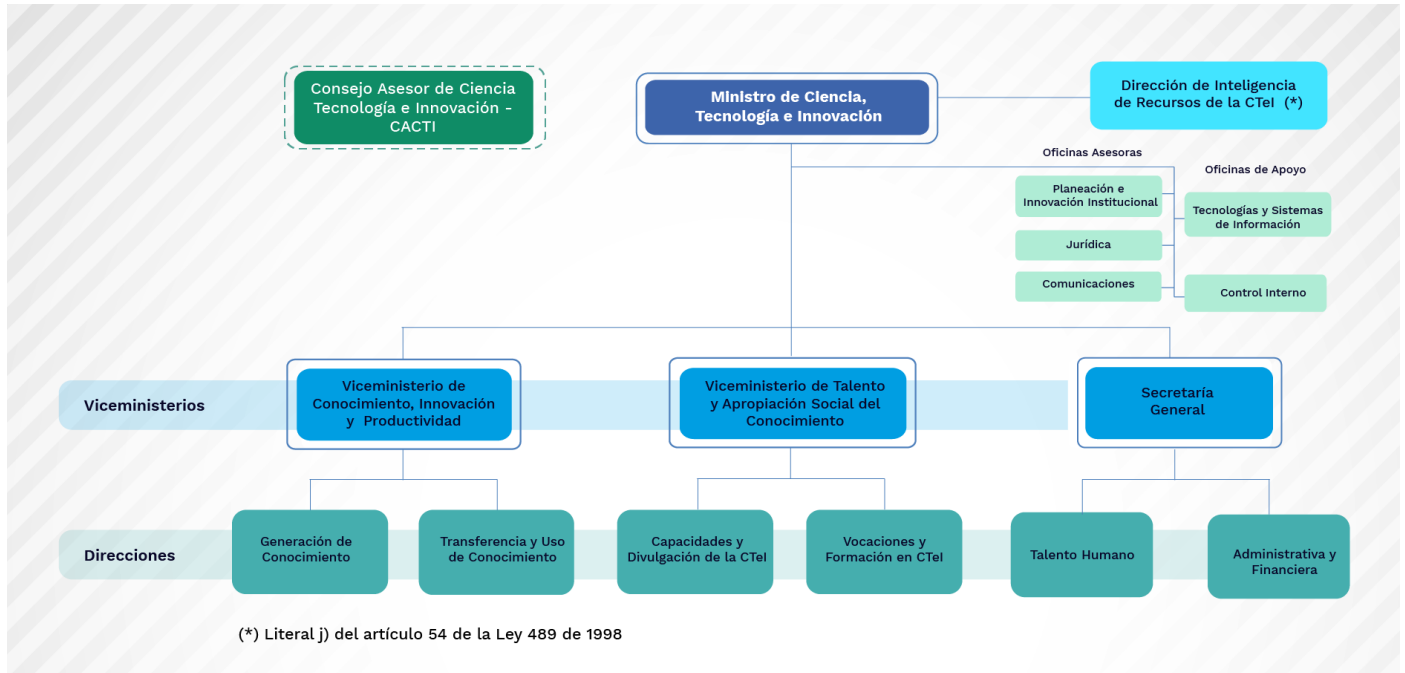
Consejo Asesor de Ciencia Tecnología e Innovación - CACTI

Ministro de Ciencia, Tecnología e Innovación

Dirección de Inteligencia de Recursos de la CTeI (*)

Oficinas Asesoras

Oficinas de Apoyo

Planeación e Innovación Institucional

Jurídica

Comunicaciones

Tecnologías y Sistemas de Información

Control Interno

Viceministerios

Viceministerio de Conocimiento, Innovación y Productividad

Viceministerio de Talento y Apropiación Social del Conocimiento

Secretaría General

Direcciones

Generación de Conocimiento

Transferencia y Uso de Conocimiento

Capacidades y Divulgación de la CTeI

Vocaciones y Formación en CTeI

Talento Humano

Administrativa y Financiera

(*) Literal j) del artículo 54 de la Ley 489 de 1998